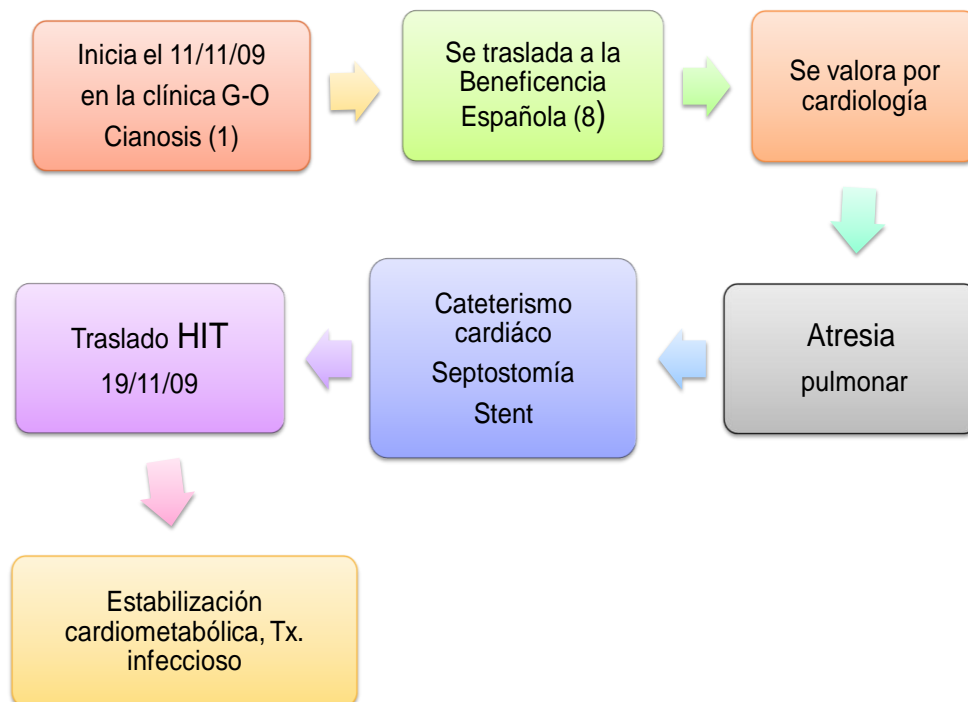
Inicia el 11/11/09
en la clínica G-O
Cianosis (1)

Se traslada a la Beneficencia Española (8)

Se valora por cardiología

Atresia
pulmonar

Cateterismo cardiáco
Septostomía
Stent

Traslado HIT
19/11/09

Estabilización cardiometabólica, Tx. infeccioso